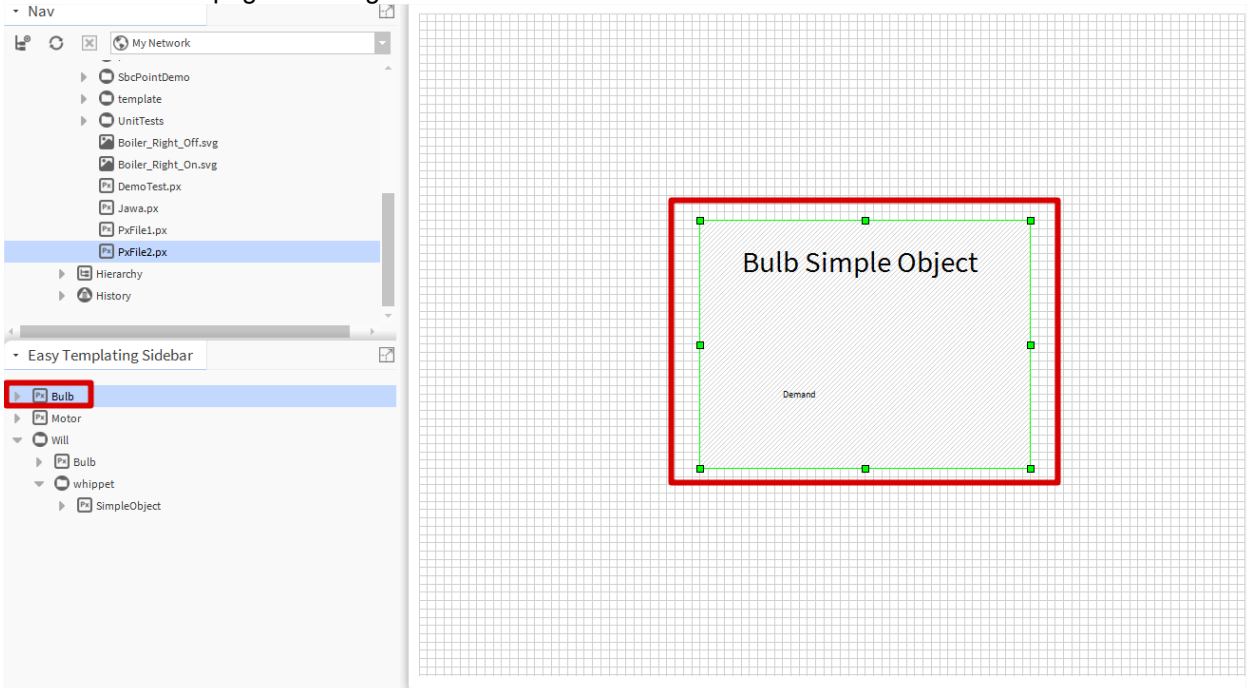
Nav

My Network

SbcPointDemo
template
UnitTests
Boiler_Right_Off.svg
Boiler_Right_On.svg
DemoTest.px
Jawa.px
PxFile1.px
PxFile2.px
Hierarchy
History

Easy Templating Sidebar

Bulb
Motor
Will
Bulb
whippet
SimpleObject

Bulb Simple Object

Demand